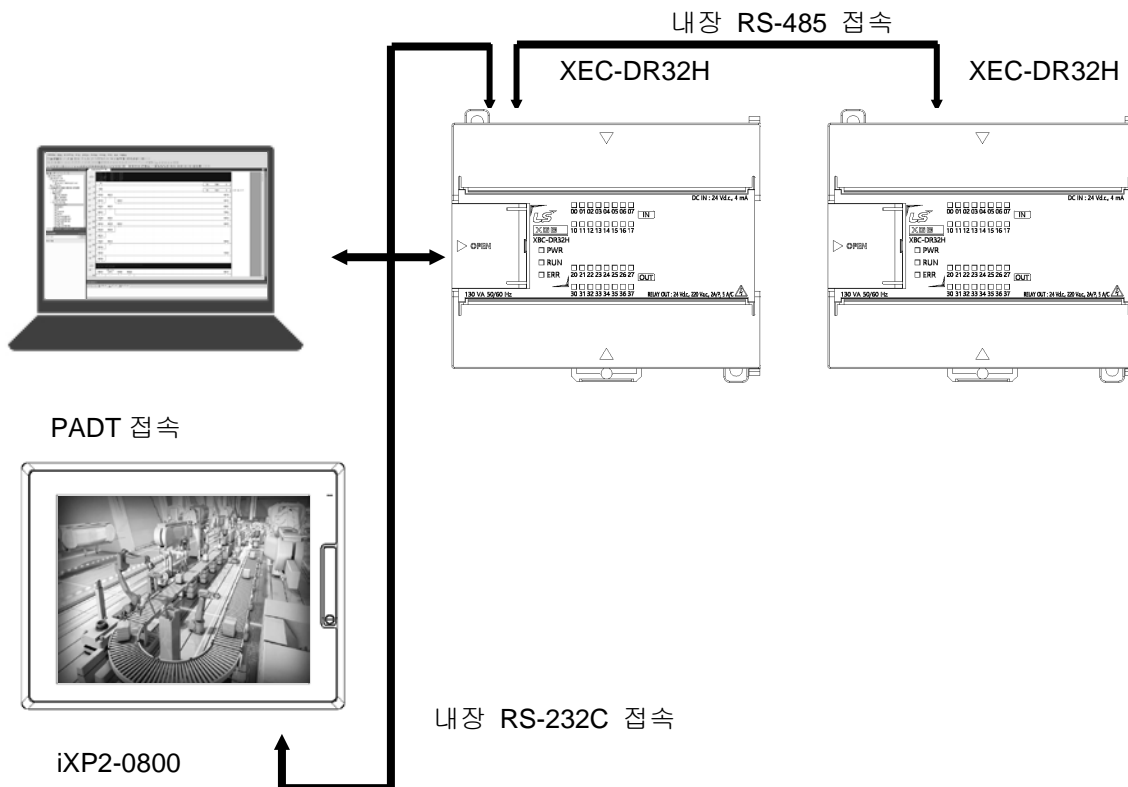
내장 RS-485 접속

XEC-DR32H

XEC-DR32H

DC IN : 24 Vd.c., 4 mA

00 01 02 03 04 05 06 07 IN

10 11 12 13 14 15 16 17

XBC-DR32H

PWR

RUN

ERR

OPEN

20 21 22 23 24 25 26 27 OUT

30 31 32 33 34 35 36 37

130 VA 50/60 Hz

RELAY OUT : 24 Vdc, 220 Vac, 2A/P, 5 A/C

DC IN : 24 Vd.c., 4 mA

00 01 02 03 04 05 06 07 IN

10 11 12 13 14 15 16 17

XBC-DR32H

PWR

RUN

ERR

OPEN

20 21 22 23 24 25 26 27 OUT

30 31 32 33 34 35 36 37

130 VA 50/60 Hz

RELAY OUT : 24 Vdc, 220 Vac, 2A/P, 5 A/C

PADT 접속

내장 RS-232C 접속

iXP2-0800